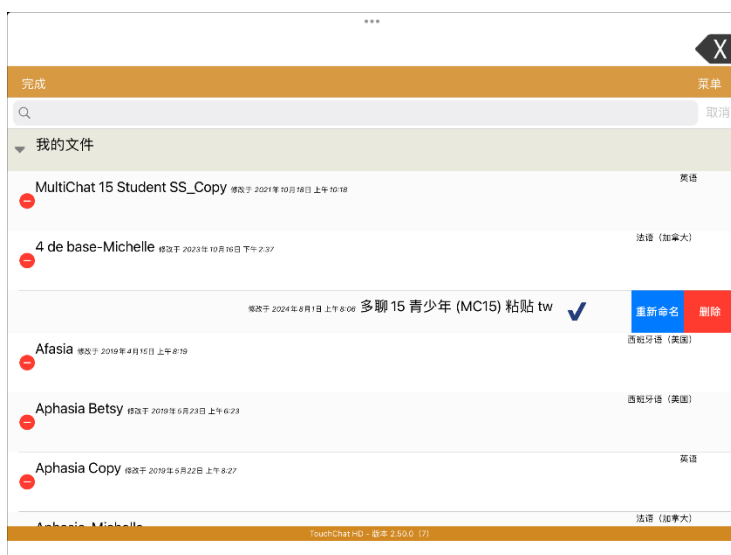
•••

X

完成

菜单

取消

我的文件

MultiChat 15 Student SS_Copy 修改于 2021年10月18日 上午10:18

英语

4 de base-Michelle 修改于 2023年10月16日 下午2:37

法语（加拿大）

修改于 2024年8月1日 上午8:06 多聊 15 青少年 (MC15) 粘贴 tw

重新命名

删除

Afasia 修改于 2019年4月15日 上午8:19

西班牙语（美国）

Aphasia Betsy 修改于 2019年5月23日 上午6:23

西班牙语（美国）

Aphasia Copy 修改于 2019年5月22日 上午8:27

英语

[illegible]

法语（加拿大）

TouchChat HD - 版本 2.50.0（7）